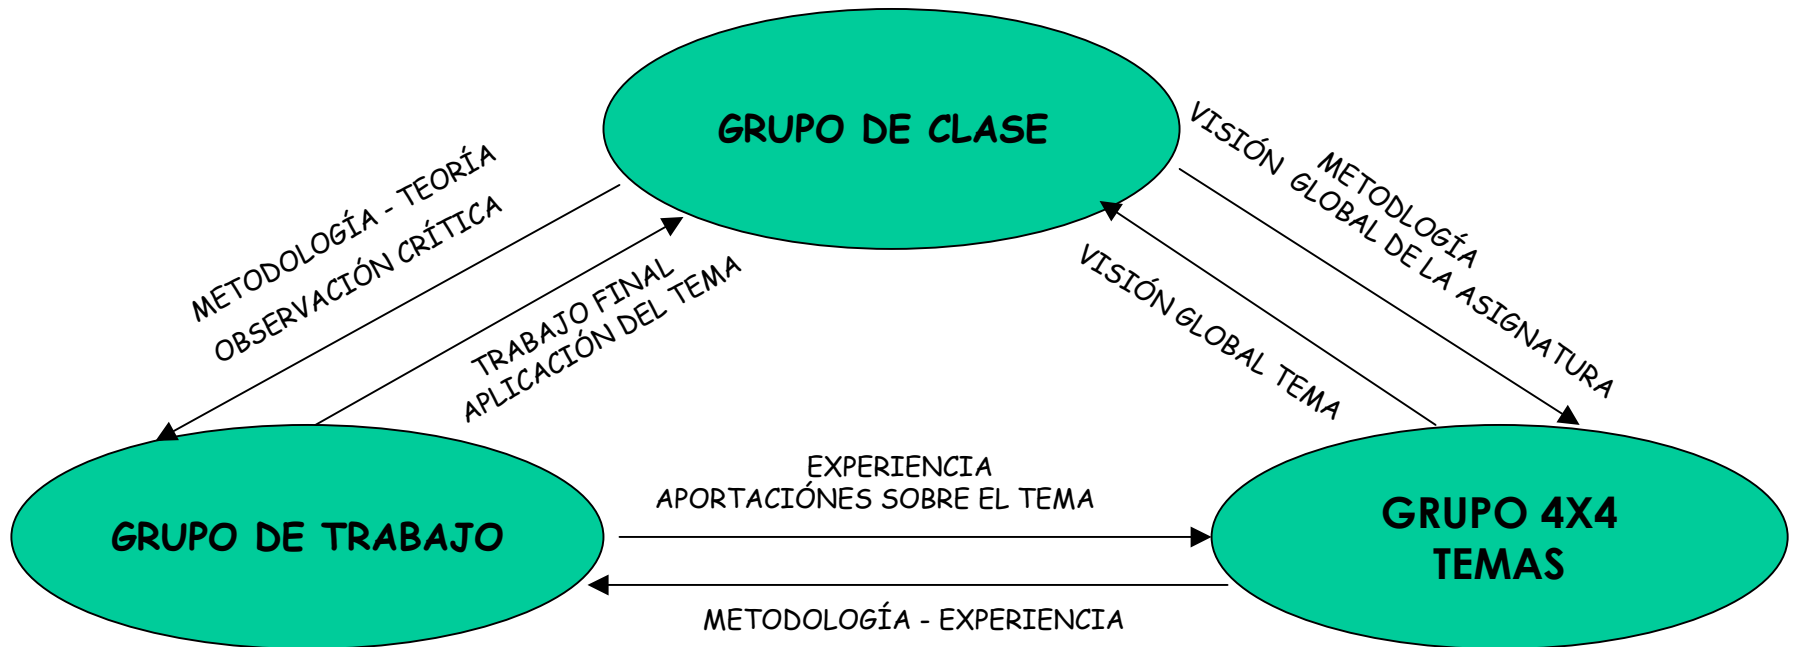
GRUPO DE CLASE

METODOLOGÍA - TEORÍA
OBSERVACIÓN CRÍTICA

TRABAJO FINAL
APLICACIÓN DEL TEMA

VISIÓN GLOBAL DE LA ASIGNATURA
METODLOGÍA

VISIÓN GLOBAL TEMA

GRUPO DE TRABAJO

EXPERIENCIA
APORTACIÓNES SOBRE EL TEMA

GRUPO 4X4
TEMAS

METODOLOGÍA - EXPERIENCIA